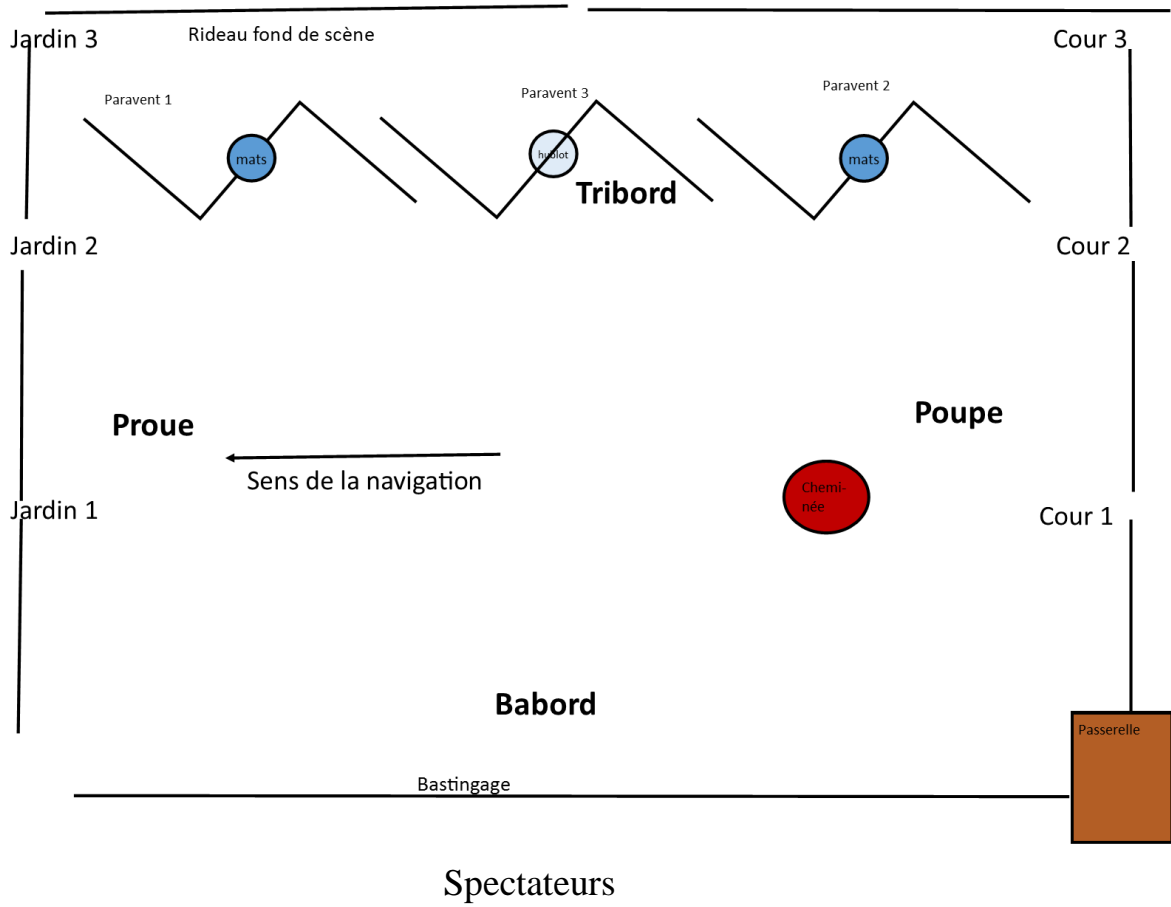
Jardin 3
Rideau fond de scène
Cour 3

Paravent 1
Paravent 3
Paravent 2

mats
hublot
mats

Tribord

Jardin 2
Cour 2

Proue
Poupe

Sens de la navigation

Chemi-née

Jardin 1
Cour 1

Babord

Passerelle

Bastingage

Spectateurs